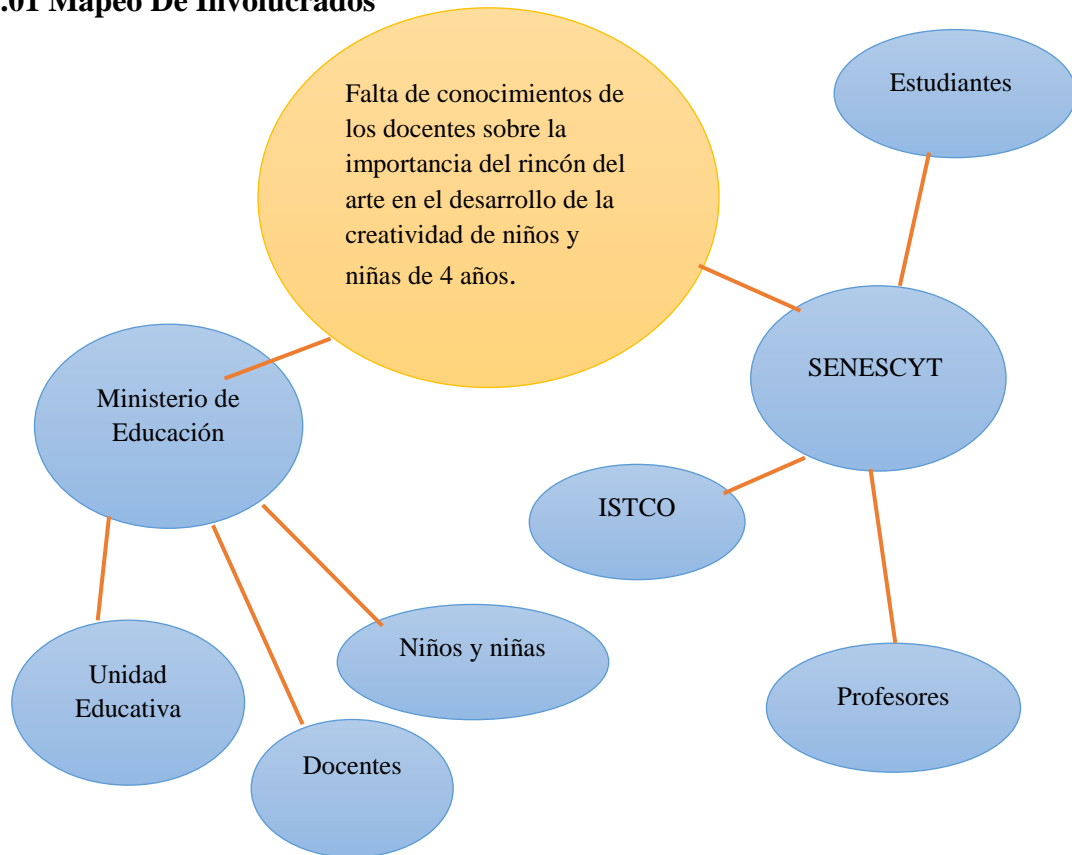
.01 Mapeo De Involucrados

Falta de conocimientos de los docentes sobre la importancia del rincón del arte en el desarrollo de la creatividad de niños y niñas de 4 años.

Estudiantes

SENESCYT

Ministerio de Educación

ISTCO

Niños y niñas

Profesores

Unidad Educativa

Docentes